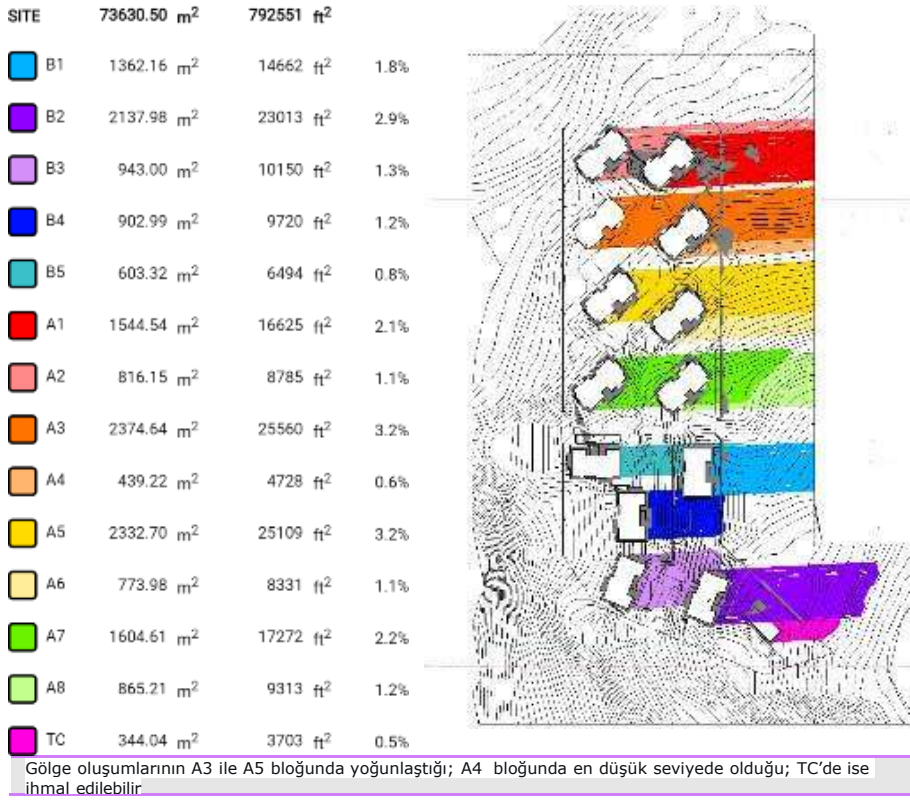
| SITE | 73630.50 $m^2$ | 792551 $ft^2$ | |
|---|---|---|---|
| B1 | 1362.16 $m^2$ | 14662 $ft^2$ | 1.8% |
| B2 | 2137.98 $m^2$ | 23013 $ft^2$ | 2.9% |
| B3 | 943.00 $m^2$ | 10150 $ft^2$ | 1.3% |
| B4 | 902.99 $m^2$ | 9720 $ft^2$ | 1.2% |
| B5 | 603.32 $m^2$ | 6494 $ft^2$ | 0.8% |
| A1 | 1544.54 $m^2$ | 16625 $ft^2$ | 2.1% |
| A2 | 816.15 $m^2$ | 8785 $ft^2$ | 1.1% |
| A3 | 2374.64 $m^2$ | 25560 $ft^2$ | 3.2% |
| A4 | 439.22 $m^2$ | 4728 $ft^2$ | 0.6% |
| A5 | 2332.70 $m^2$ | 25109 $ft^2$ | 3.2% |
| A6 | 773.98 $m^2$ | 8331 $ft^2$ | 1.1% |
| A7 | 1604.61 $m^2$ | 17272 $ft^2$ | 2.2% |
| A8 | 865.21 $m^2$ | 9313 $ft^2$ | 1.2% |
| TC | 344.04 $m^2$ | 3703 $ft^2$ | 0.5% |

Gölge oluşumlarının A3 ile A5 bloğunda yoğunlaştığı; A4 bloğunda en düşük seviyede olduğu; TC'de ise ihmal edilebilir